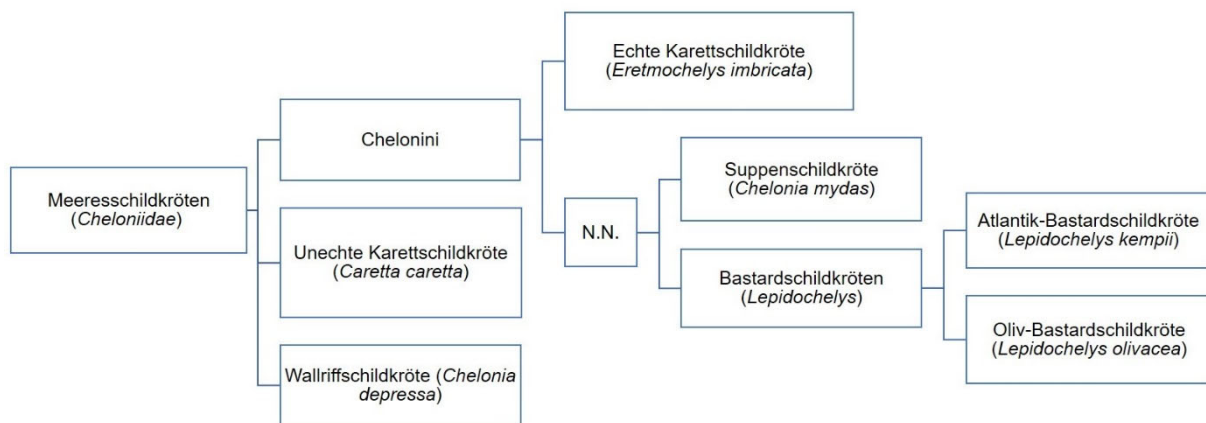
Meeresschildkröten (*Cheloniidae*)

Chelonini

Echte Karettschildkröte (*Eretmochelys imbricata*)

N.N.

Suppenschildkröte (*Chelonia mydas*)

Bastardschildkröten (*Lepidochelys*)

Atlantik-Bastardschildkröte (*Lepidochelys kempii*)

Oliv-Bastardschildkröte (*Lepidochelys olivacea*)

Unechte Karettschildkröte (*Caretta caretta*)

Wallriffschildkröte (*Chelonia depressa*)